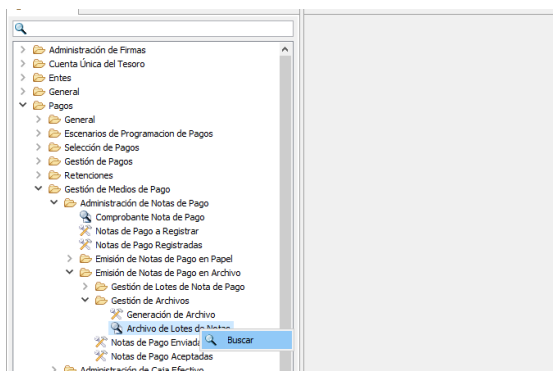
Administración de Firmas
Cuenta Única del Tesoro
Entes
General
Pagos
General
Escenarios de Programacion de Pagos
Selección de Pagos
Gestión de Pagos
Retenciones
Gestión de Medios de Pago
Administración de Notas de Pago
Comprobante Nota de Pago
Notas de Pago a Registrar
Notas de Pago Registradas
Emisión de Notas de Pago en Papel
Emisión de Notas de Pago en Archivo
Gestión de Lotes de Nota de Pago
Gestión de Archivos
Generación de Archivo
Archivo de Lotes de Notas
Notas de Pago Enviad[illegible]
Buscar
Notas de Pago Aceptadas
Administración de Caja Efectivo